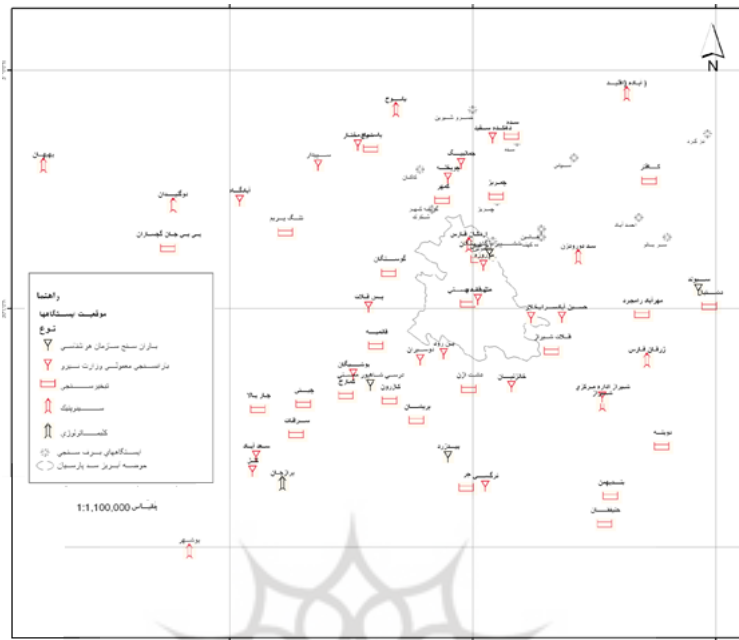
N

راهنما
موقعیت ایستگاهها
نوع
باران سنج سازمان هواشناسی
باران‌سنجی معمولی وزارت نیرو
تبخیرسنجی
سینوپتیک
کلیماتولوژی
ایستگاههای برف سنجی
حوضه آبریز سد پارسیان

مقیاس 1:1,100,000

یاسوج
زاینده رود
بهبهان
دوگنبدان
بی بی جان گهستان
سپیدان
کوشکک
چمریز
اردکان
کازرون
بوشهر
برازجان
نودان
شیراز
قلات
فسا
داراب
کوار
زرقان
جهرم
فیروزآباد
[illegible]